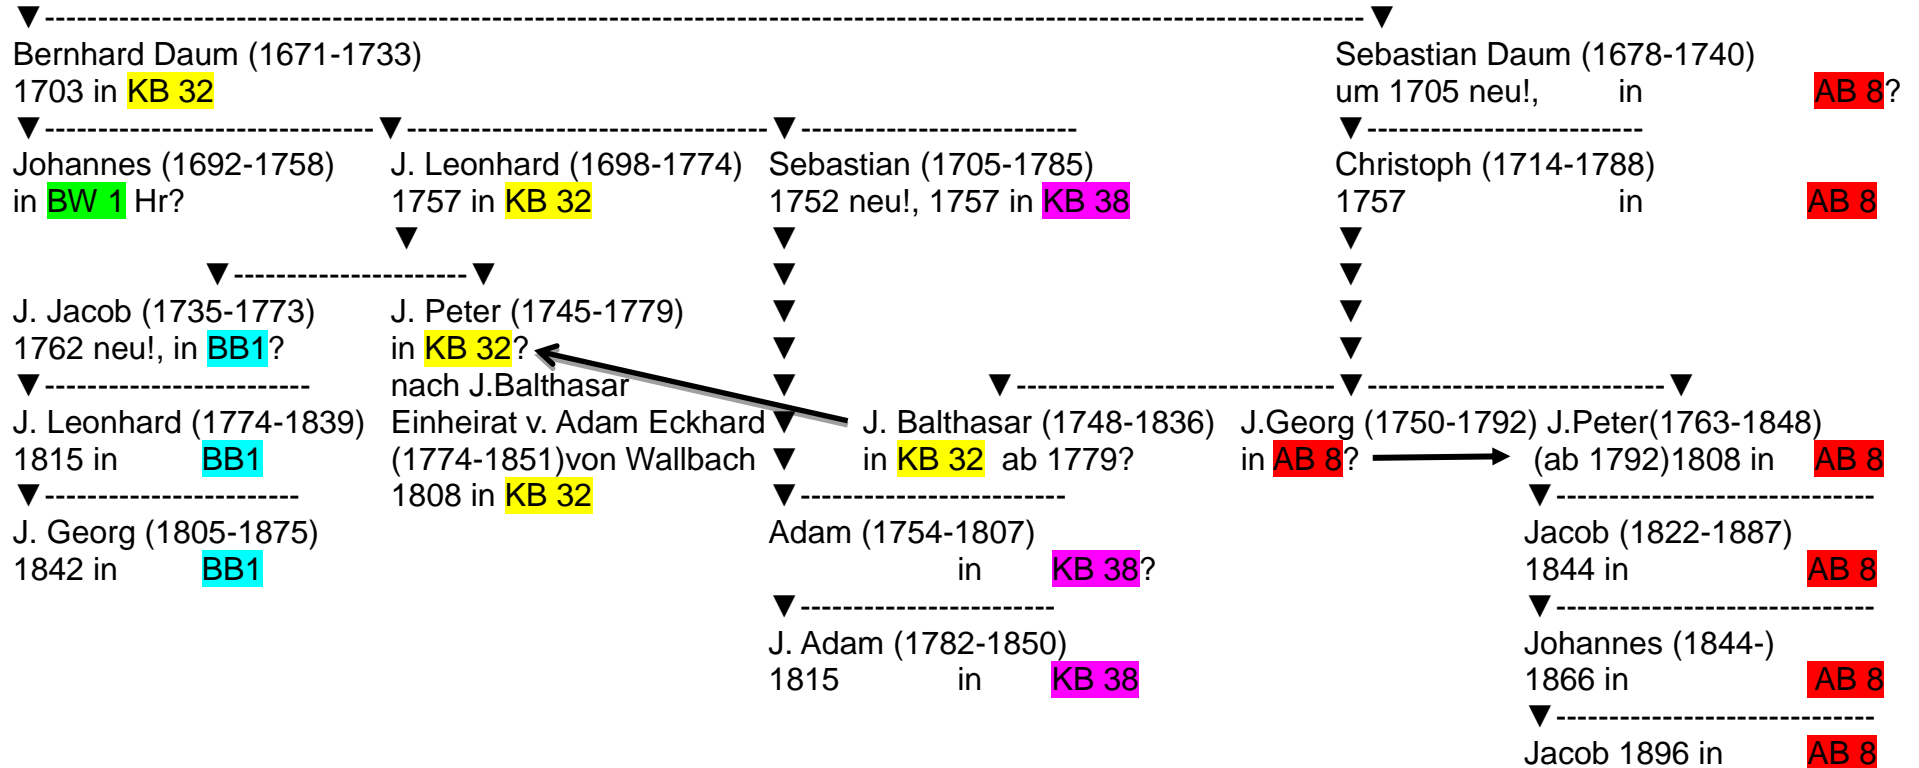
Bernhard Daum (1671-1733)
1703 in KB 32

Sebastian Daum (1678-1740)
um 1705 neu!, in AB 8?

Johannes (1692-1758)
in BW 1 Hr?

J. Leonhard (1698-1774)
1757 in KB 32

Sebastian (1705-1785)
1752 neu!, 1757 in KB 38

Christoph (1714-1788)
1757 in AB 8

J. Jacob (1735-1773)
1762 neu!, in BB1?

J. Peter (1745-1779)
in KB 32?
nach J.Balthasar
Einheirat v. Adam Eckhard
(1774-1851)von Wallbach
1808 in KB 32

J. Leonhard (1774-1839)
1815 in BB1

J. Georg (1805-1875)
1842 in BB1

J. Balthasar (1748-1836)
in KB 32 ab 1779?

J.Georg (1750-1792)
in AB 8?

J.Peter(1763-1848)
(ab 1792)1808 in AB 8

Adam (1754-1807)
in KB 38?

J. Adam (1782-1850)
1815 in KB 38

Jacob (1822-1887)
1844 in AB 8

Johannes (1844-)
1866 in AB 8

Jacob 1896 in AB 8